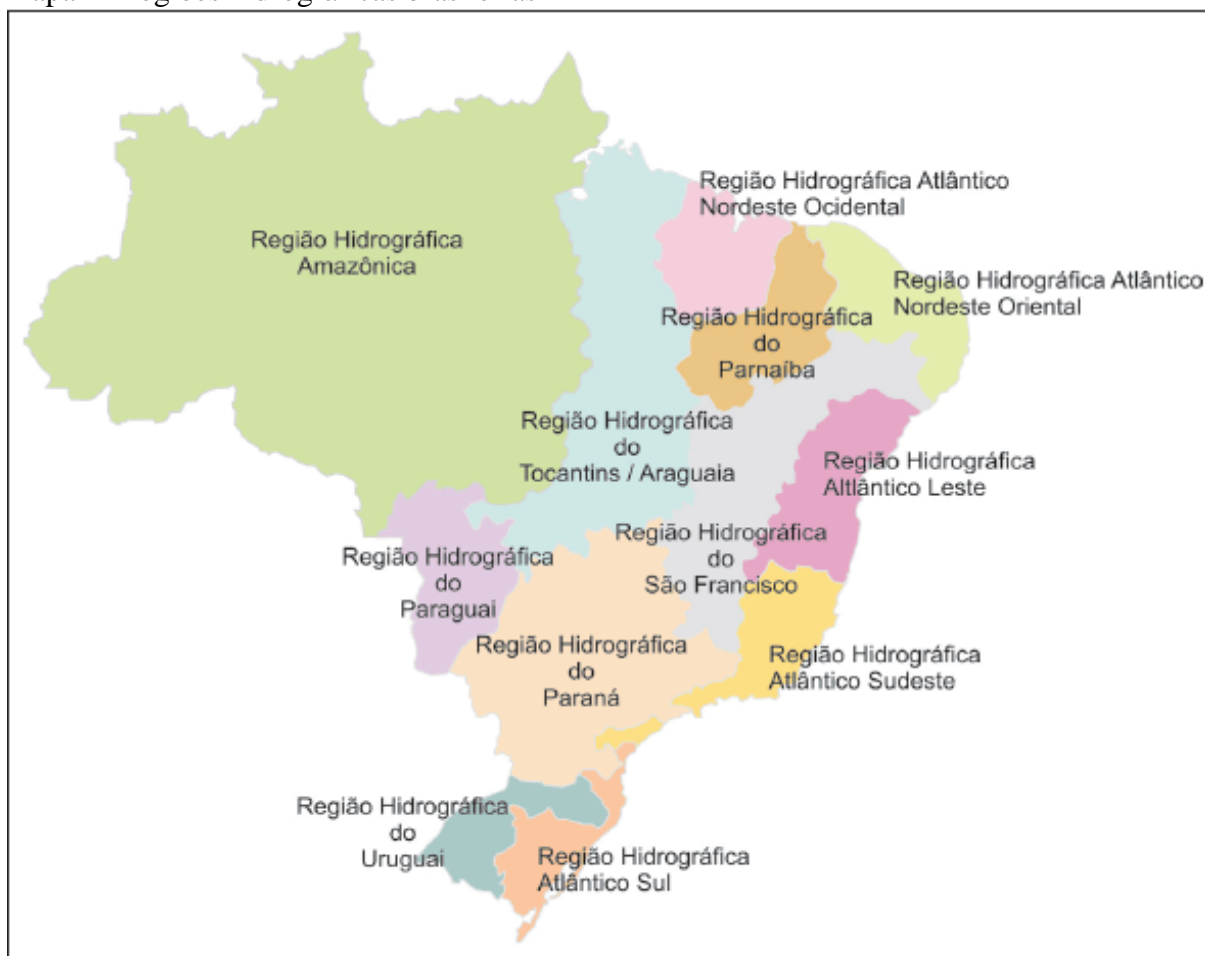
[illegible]

Região Hidrográfica Amazônica

Região Hidrográfica Atlântico Nordeste Ocidental

Região Hidrográfica Atlântico Nordeste Oriental

Região Hidrográfica do Parnaíba

Região Hidrográfica do Tocantins / Araguaia

Região Hidrográfica Altlântico Leste

Região Hidrográfica do São Francisco

Região Hidrográfica do Paraguai

Região Hidrográfica do Paraná

Região Hidrográfica Atlântico Sudeste

Região Hidrográfica do Uruguai

Região Hidrográfica Atlântico Sul